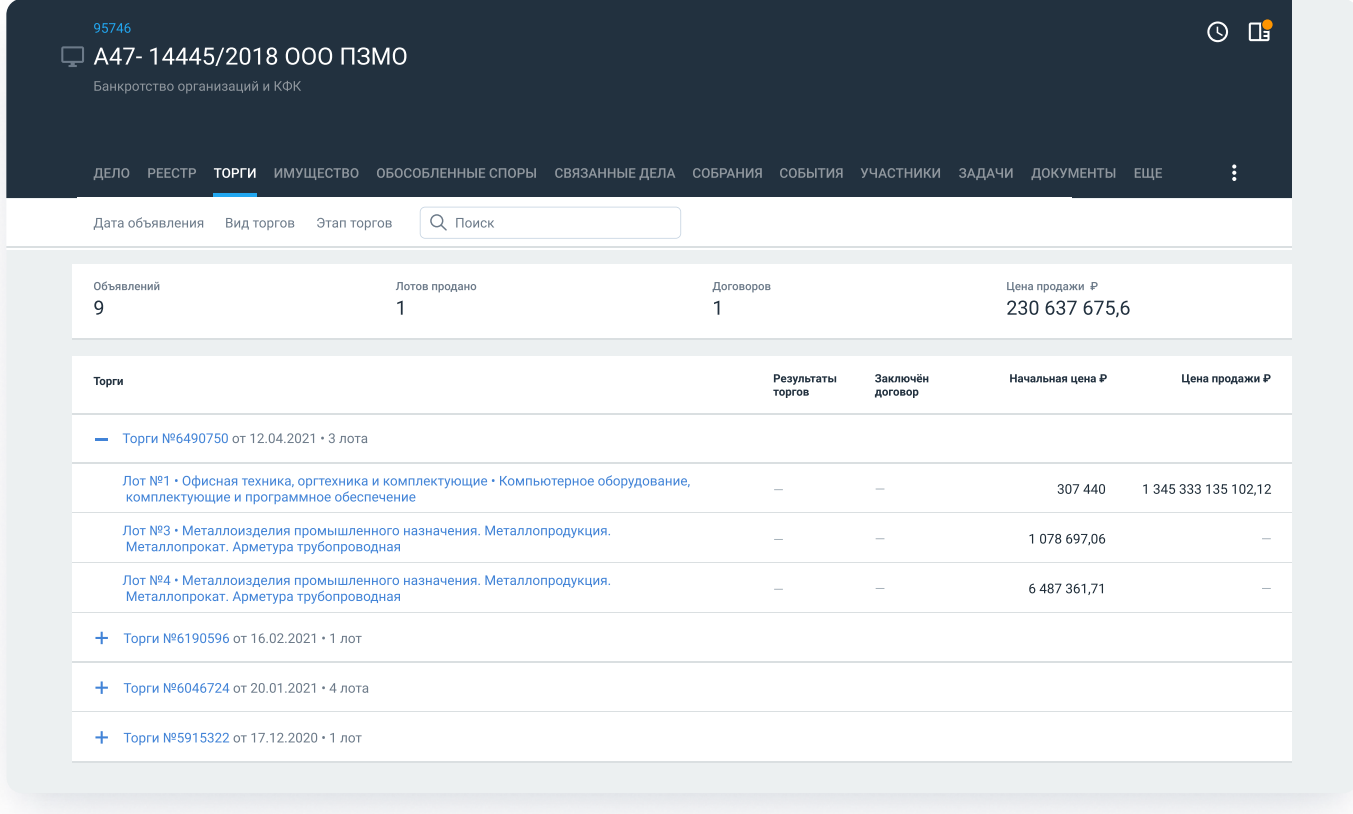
95746
А47- 14445/2018 ООО ПЗМО
Банкротство организаций и КФК

ДЕЛО РЕЕСТР ТОРГИ ИМУЩЕСТВО ОБОСОБЛЕННЫЕ СПОРЫ СВЯЗАННЫЕ ДЕЛА СОБРАНИЯ СОБЫТИЯ УЧАСТНИКИ ЗАДАЧИ ДОКУМЕНТЫ ЕЩЕ

Дата объявления Вид торгов Этап торгов Поиск

Объявлений
9

Лотов продано
1

Договоров
1

Цена продажи ₽
230 637 675,6

| Торги | Результаты торгов | Заключён договор | Начальная цена ₽ | Цена продажи ₽ |
|---|---|---|---|---|
| Торги №6490750 от 12.04.2021 • 3 лота | | | | |
| Лот №1 • Офисная техника, оргтехника и комплектующие • Компьютерное оборудование, комплектующие и программное обеспечение | — | — | 307 440 | 1 345 333 135 102,12 |
| Лот №3 • Металлоизделия промышленного назначения. Металлопродукция. Металлопрокат. Арматура трубопроводная | — | — | 1 078 697,06 | — |
| Лот №4 • Металлоизделия промышленного назначения. Металлопродукция. Металлопрокат. Арматура трубопроводная | — | — | 6 487 361,71 | — |
| Торги №6190596 от 16.02.2021 • 1 лот | | | | |
| Торги №6046724 от 20.01.2021 • 4 лота | | | | |
| Торги №5915322 от 17.12.2020 • 1 лот | | | | |